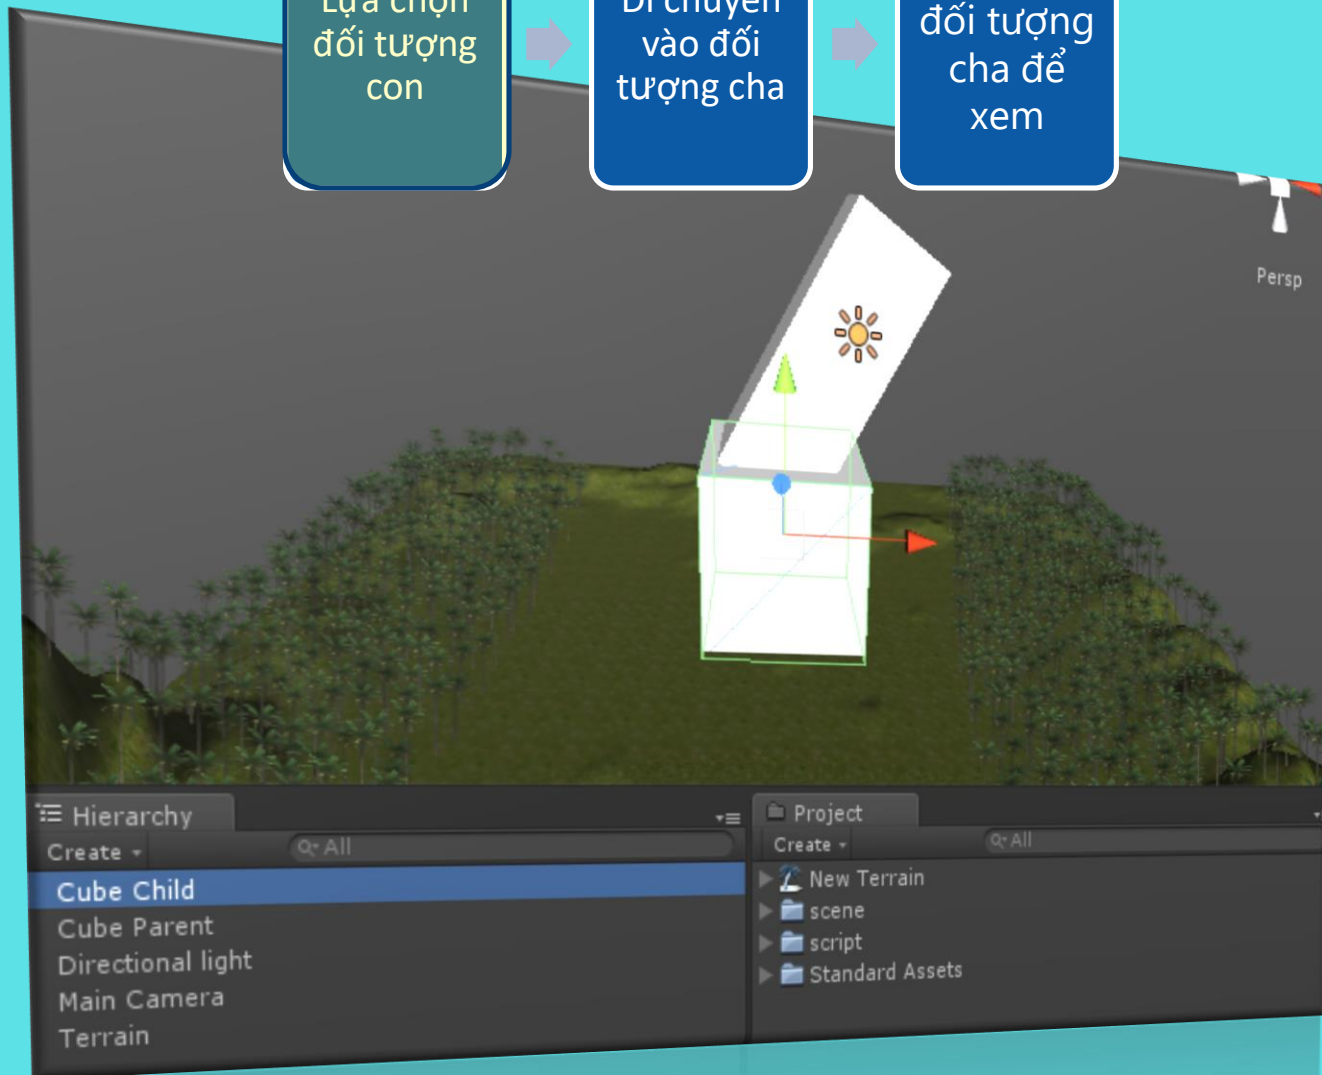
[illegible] đối tượng con

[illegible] vào đối tượng cha

đối tượng cha để xem

Persp

Hierarchy
Create
All
Cube Child
Cube Parent
Directional light
Main Camera
Terrain

Project
Create
All
New Terrain
scene
script
Standard Assets